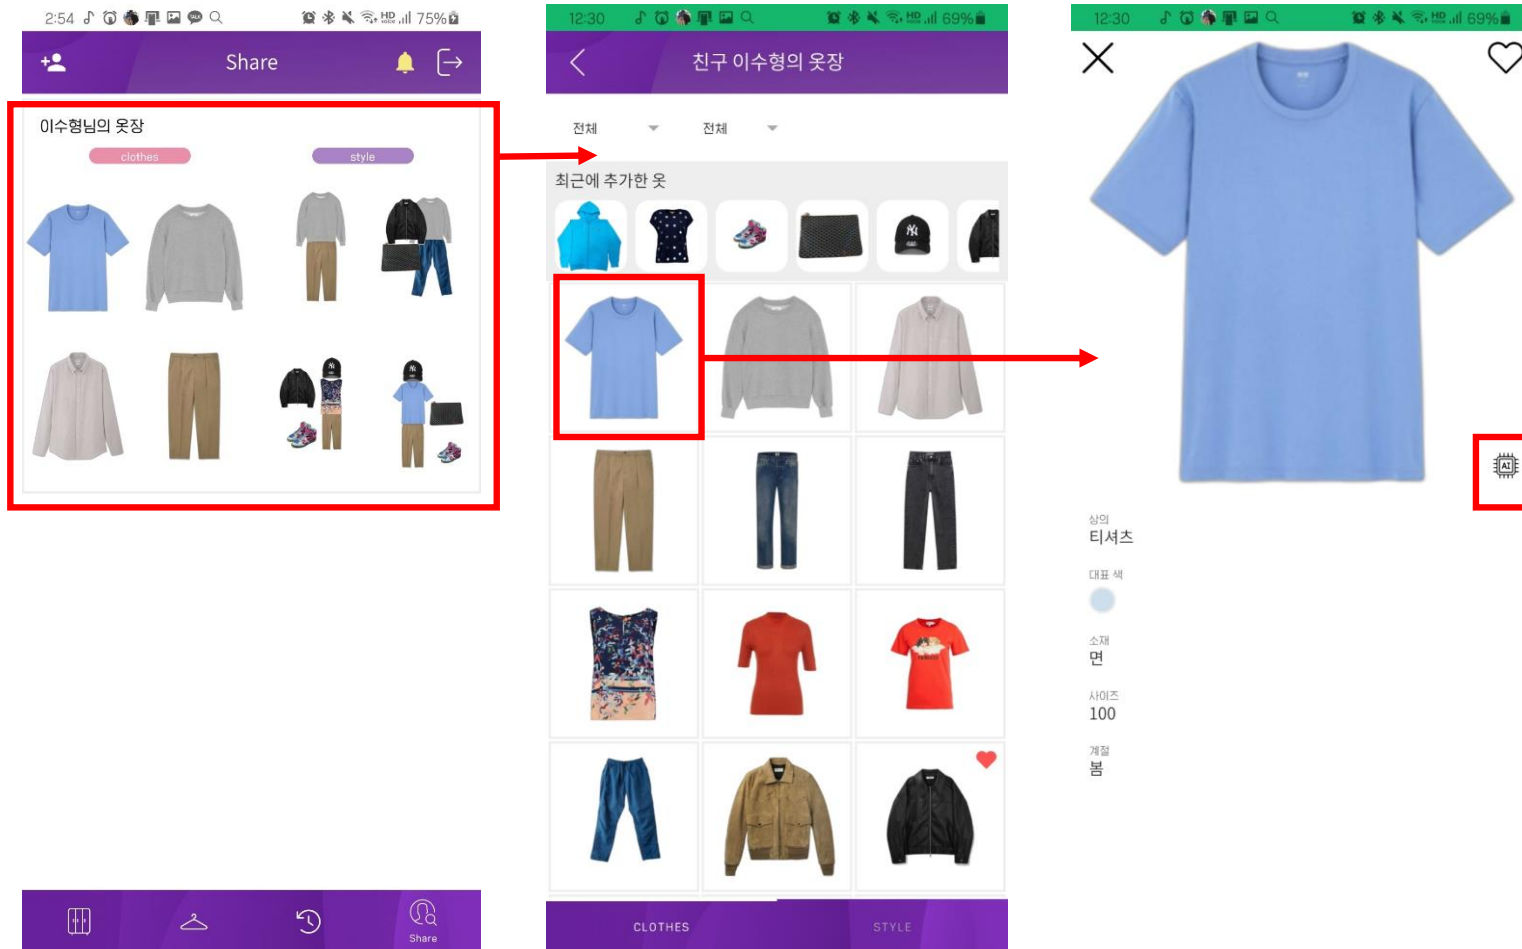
2:54 75%

Share

이수형님의 옷장

clothes

style

Share

12:30 69%

친구 이수형의 옷장

전체

전체

최근에 추가한 옷

CLOTHES

STYLE

12:30 69%

AI

상의

티셔츠

대표 색

소재

면

사이즈

100

계절

봄